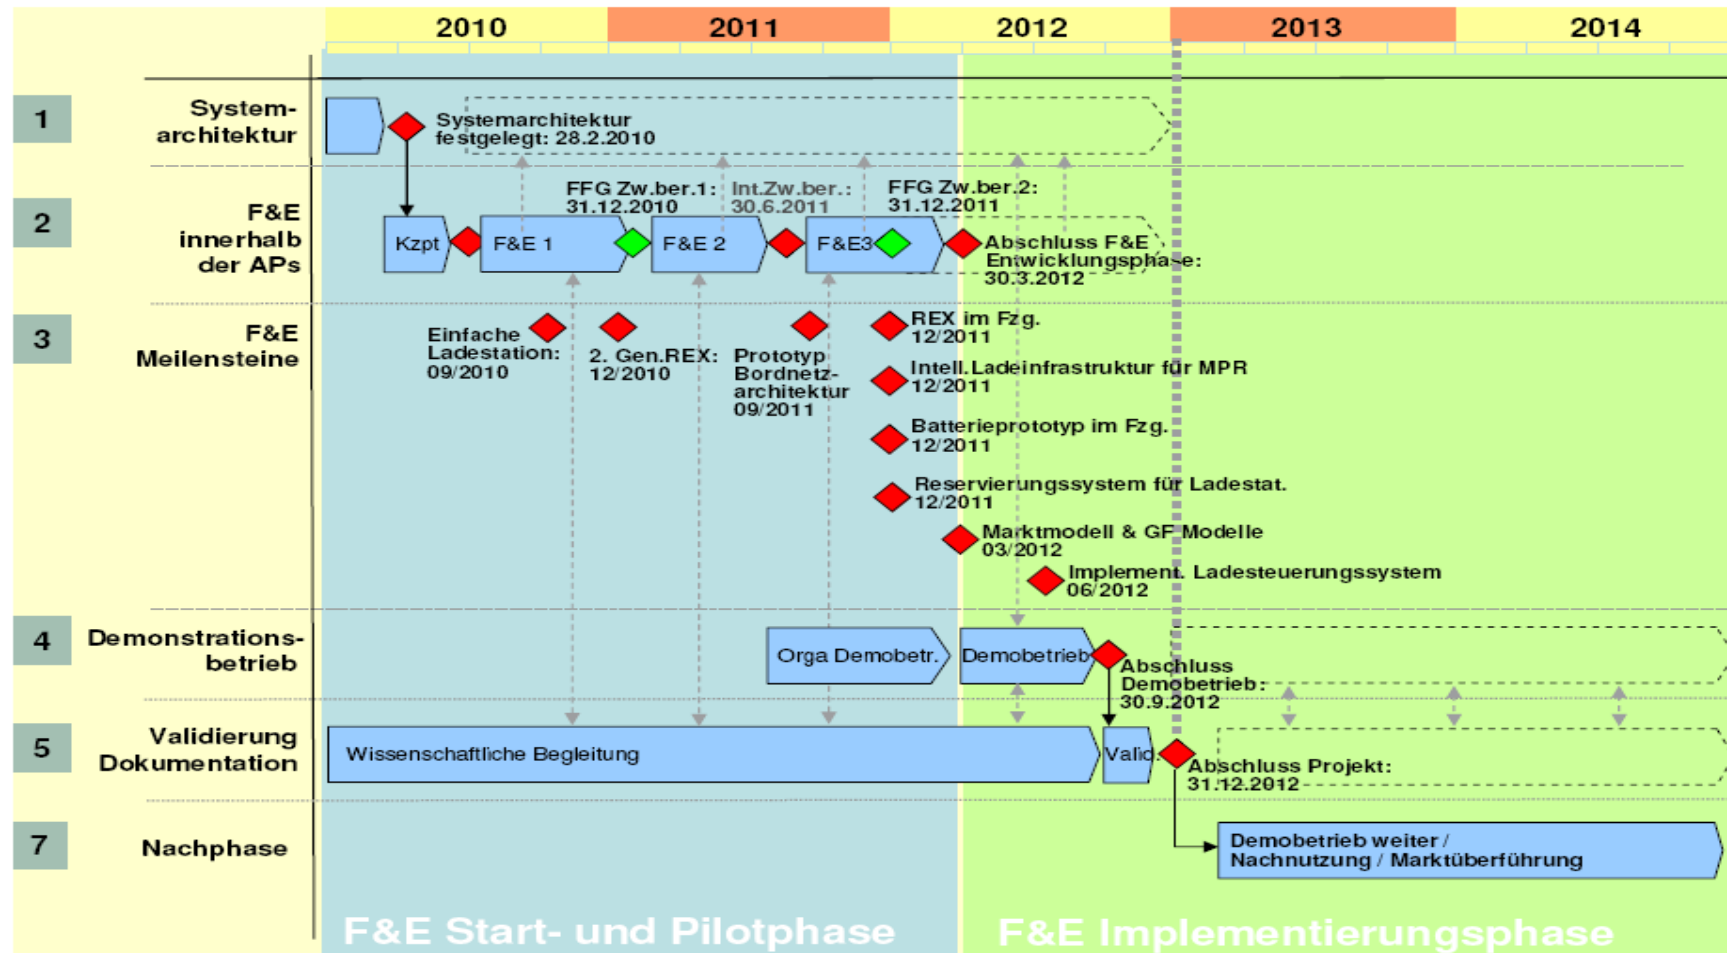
2010 2011 2012 2013 2014

1 Systemarchitektur

Systemarchitektur festgelegt: 28.2.2010

2 F&E innerhalb der APs

FFG Zw.ber.1: 31.12.2010

Int.Zw.ber.: 30.6.2011

FFG Zw.ber.2: 31.12.2011

Kzpt F&E 1 F&E 2 F&E3

Abschluss F&E Entwicklungsphase: 30.3.2012

3 F&E Meilensteine

Einfache Ladestation: 09/2010

2. Gen.REX: 12/2010

Prototyp Bordnetzarchitektur 09/2011

REX im Fzg. 12/2011

Intell. Ladeinfrastruktur für MPR 12/2011

Batterieprototyp im Fzg. 12/2011

Reservierungssystem für Ladestat. 12/2011

Marktmodell & GF Modelle 03/2012

Implement. Ladesteuerungssystem 06/2012

4 Demonstrationsbetrieb

Orga Demobetr. Demobetrieb

Abschluss Demobetrieb: 30.9.2012

5 Validierung Dokumentation

Wissenschaftliche Begleitung Valid.

Abschluss Projekt: 31.12.2012

7 Nachphase

Demobetrieb weiter / Nachnutzung / Marktüberführung

F&E Start- und Pilotphase

F&E Implementierungsphase